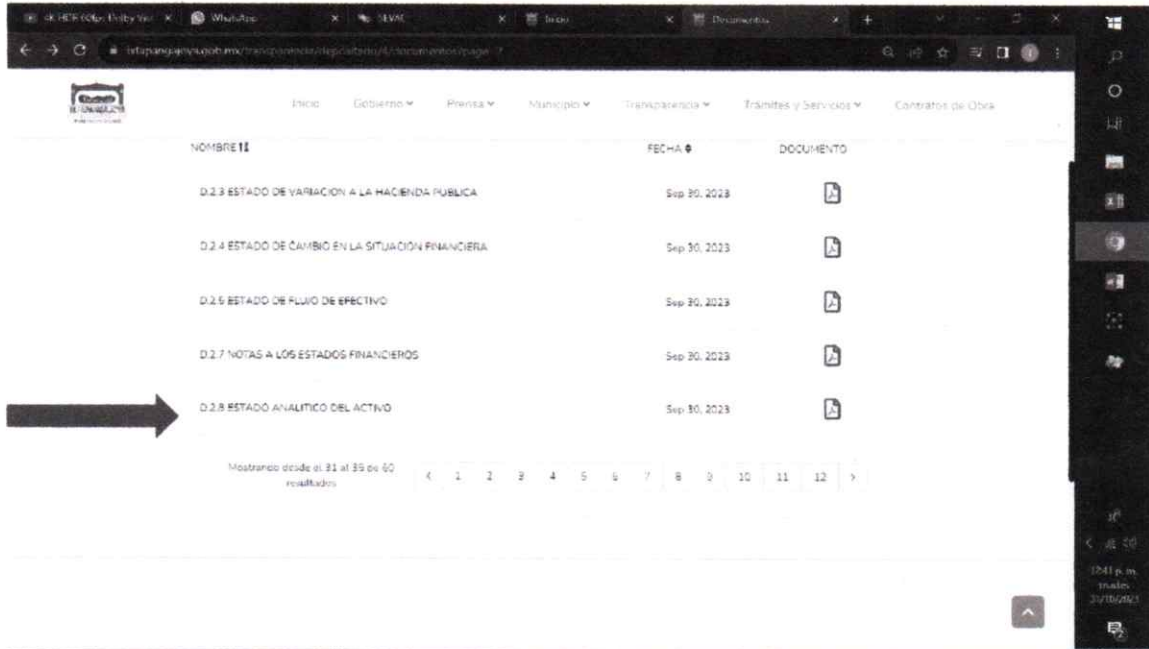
4K HDR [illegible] | WhatsApp | SEVAC | Inicio | Documentos

ixtapangajoya.gob.mx/transparencia/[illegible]/documentos/page/7

Inicio | Gobierno | Prensa | Municipio | Transparencia | Trámites y Servicios | Contratos de Obra

| NOMBRE | FECHA | DOCUMENTO |
|---|---|---|
| D.2.3 ESTADO DE VARIACION A LA HACIENDA PUBLICA | Sep 30, 2023 | |
| D.2.4 ESTADO DE CAMBIO EN LA SITUACION FINANCIERA | Sep 30, 2023 | |
| D.2.6 ESTADO DE FLUJO DE EFECTIVO | Sep 30, 2023 | |
| D.2.7 NOTAS A LOS ESTADOS FINANCIEROS | Sep 30, 2023 | |
| D.2.8 ESTADO ANALITICO DEL ACTIVO | Sep 30, 2023 | |

Mostrando desde el 31 al 35 de 60 resultados

< 1 2 3 4 5 6 7 8 9 10 11 12 >

12:41 p.m.
martes
31/10/2023